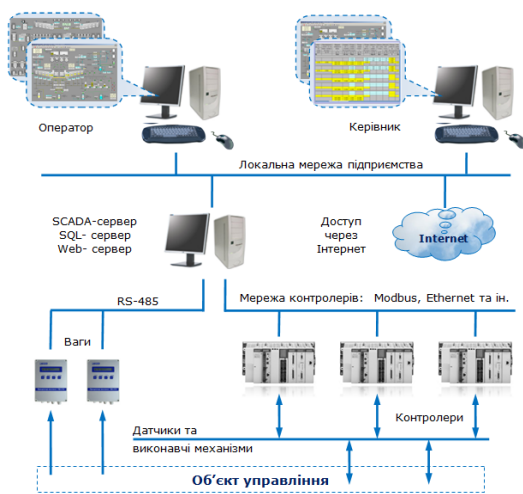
Оператор

Керівник

Локальна мережа підприємства

SCADA-сервер
SQL- сервер
Web- сервер

Доступ через Інтернет

Internet

RS-485

Мережа контролерів: Modbus, Ethernet та ін.

Ваги

Контролери

Датчики та виконавчі механізми

Об'єкт управління